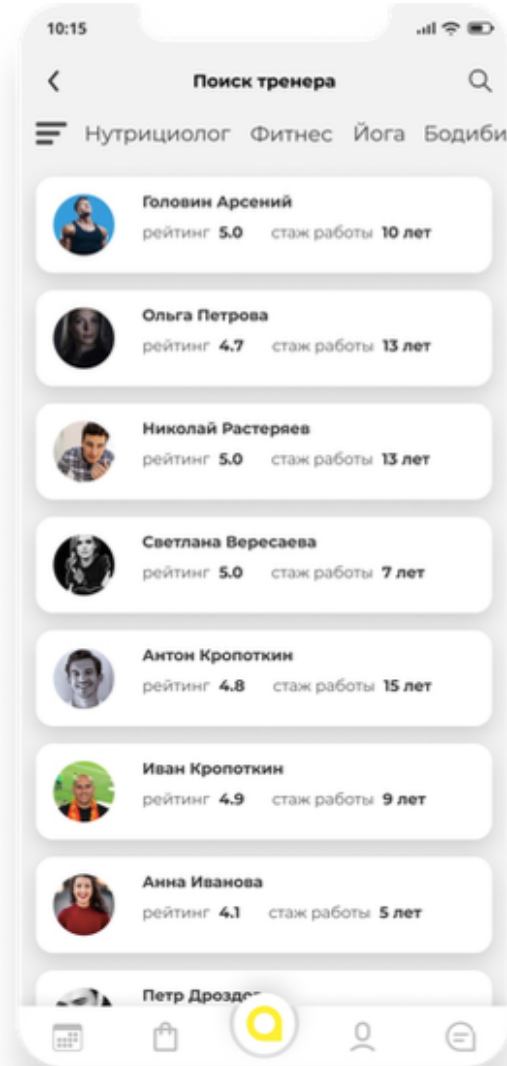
10:15

Поиск тренера

Нутрициолог Фитнес Йога Бодиби

Головин Арсений
рейтинг 5.0 стаж работы 10 лет

Ольга Петрова
рейтинг 4.7 стаж работы 13 лет

Николай Растеряев
рейтинг 5.0 стаж работы 13 лет

Светлана Вересаева
рейтинг 5.0 стаж работы 7 лет

Антон Кропоткин
рейтинг 4.8 стаж работы 15 лет

Иван Кропоткин
рейтинг 4.9 стаж работы 9 лет

Анна Иванова
рейтинг 4.1 стаж работы 5 лет

Петр Дрозд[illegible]